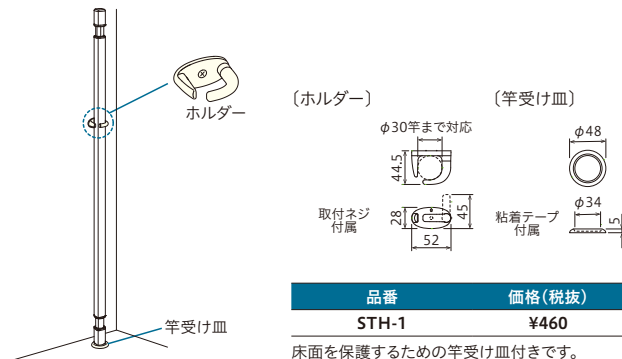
ホルダー

竿受け皿

〔ホルダー〕

$\phi$30竿まで対応

44.5

取付ネジ付属

28

45

52

〔竿受け皿〕

$\phi$48

$\phi$34

粘着テープ付属

5

| 品番 | 価格（税抜） |
|---|---|
| STH-1 | ¥460 |

床面を保護するための竿受け皿付きです。